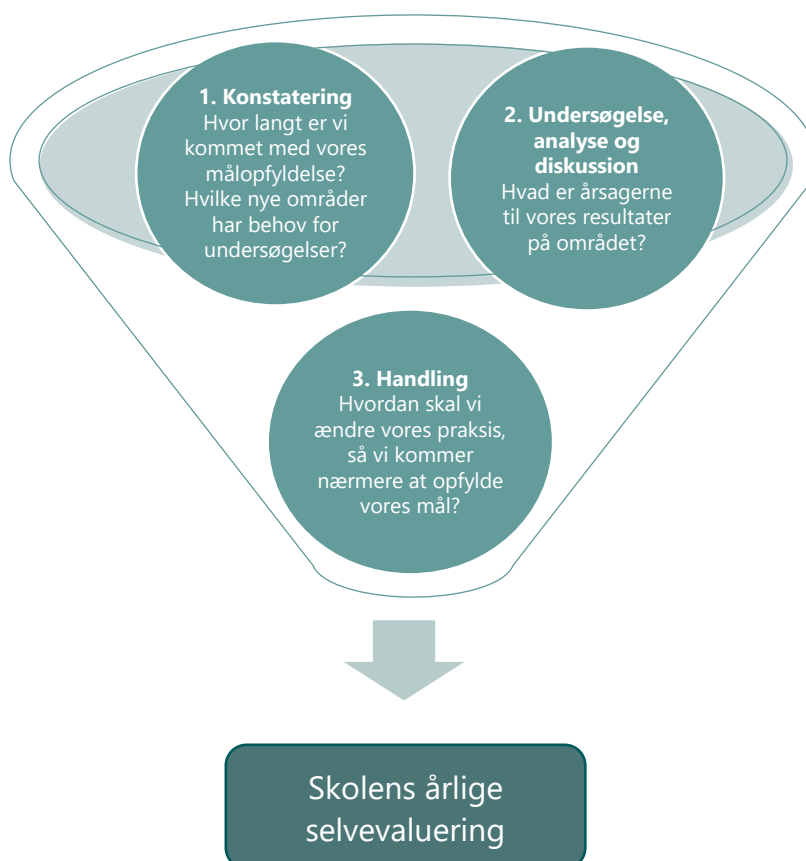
**1. Konstatering**
Hvor langt er vi kommet med vores målopfyldelse? Hvilke nye områder har behov for undersøgelser?

**2. Undersøgelse, analyse og diskussion**
Hvad er årsagerne til vores resultater på området?

**3. Handling**
Hvordan skal vi ændre vores praksis, så vi kommer nærmere at opfylde vores mål?

Skolens årlige selvevaluering